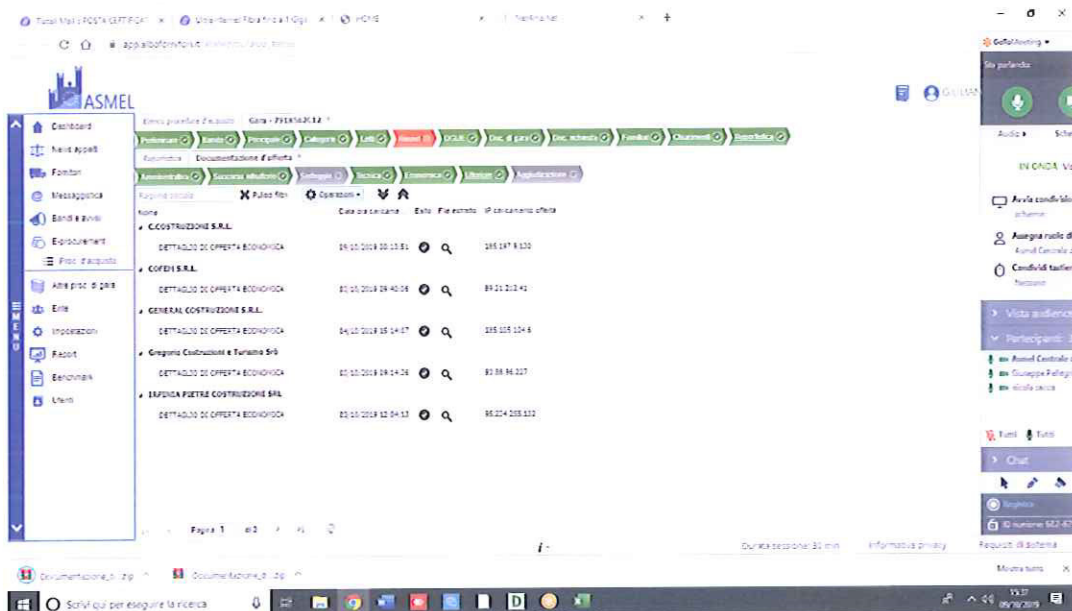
Tiscali Mail | POSTA CERTIFICATA | Ultrainternet Fibra fino a 1 Giga | HOME | Trasferisci.net

appaltiboforniture.it

ASMEL

Dashboard
Nuovi appalti
Fornitori
Messaggistica
Bandi e avvisi
E-procurement
Proc. d'acquisto
Altre proc. di gara
Ente
Impostazioni
Report
Benchmark
Utenti

MENU

Elenco procedure d'acquisto | Gara - 7918162C12

Preliminari | Bando | Principale | Categorie | Lotti | Invent | DGUE | Doc. di gara | Doc. richiesta | Familiari | Chiarimenti | Riepilogo

Riepilogo | Documentazione d'offerta

Amministrativa | Soccorso istruttorio | Tecnica | Economica | Aggiudicazione

Ragione sociale | Pulisci filtri | Operazioni

| Nome | Data ora caricame | Esito | File estratto | IP caricamento offerta |
|---|---|---|---|---|
| C.COSTRUZIONE S.R.L. | | | | |
| DETTAGLIO DI OFFERTA ECONOMICA | 29/10/2019 10:15:51 | | | 185.197.9.130 |
| COFEDI S.R.L. | | | | |
| DETTAGLIO DI OFFERTA ECONOMICA | 02/10/2019 19:40:08 | | | 89.21.212.41 |
| GENERAL COSTRUZIONE S.R.L. | | | | |
| DETTAGLIO DI OFFERTA ECONOMICA | 04/10/2019 15:14:07 | | | 185.105.124.6 |
| Gregorio Costruzioni e Turismo Srl | | | | |
| DETTAGLIO DI OFFERTA ECONOMICA | 03/10/2019 19:14:26 | | | 93.39.96.227 |
| IAFENDA PIETRE COSTRUZIONE SRL | | | | |
| DETTAGLIO DI OFFERTA ECONOMICA | 03/10/2019 12:04:13 | | | 95.224.205.132 |

Pagina 1 di 2

Durata sessione: 30 min | Informativa privacy | Requisiti di sistema

GoToMeeting
Sta parlando:
Audio | Schermo
IN ONDA
Avvia condivisione schermo
Assegna ruolo di Asmel Centrale
Condividi tastiera Nessuno
Vista audience
Partecipanti
Asmel Centrale
Giuseppe Pellegr
nicola cocca
Tutti | Tutti
Chat
Registra
ID riunione: 562-67

Documentazione_d....zip | Documentazione_d....zip | Mostra tutto

Scrivi qui per eseguire la ricerca

15:37
09/10/2019